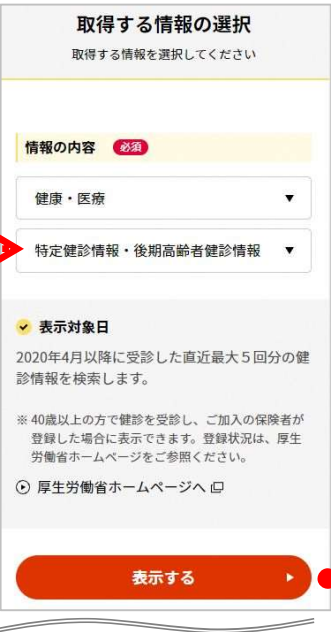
取得する情報の選択
取得する情報を選択してください

情報の内容 必須

健康・医療 ▼

特定健診情報・後期高齢者健診情報 ▼

表示対象日
2020年4月以降に受診した直近最大５回分の健診情報を検索します。

※40歳以上の方で健診を受診し、ご加入の保険者が登録した場合に表示できます。登録状況は、厚生労働省ホームページをご参照ください。

厚生労働省ホームページへ

表示する